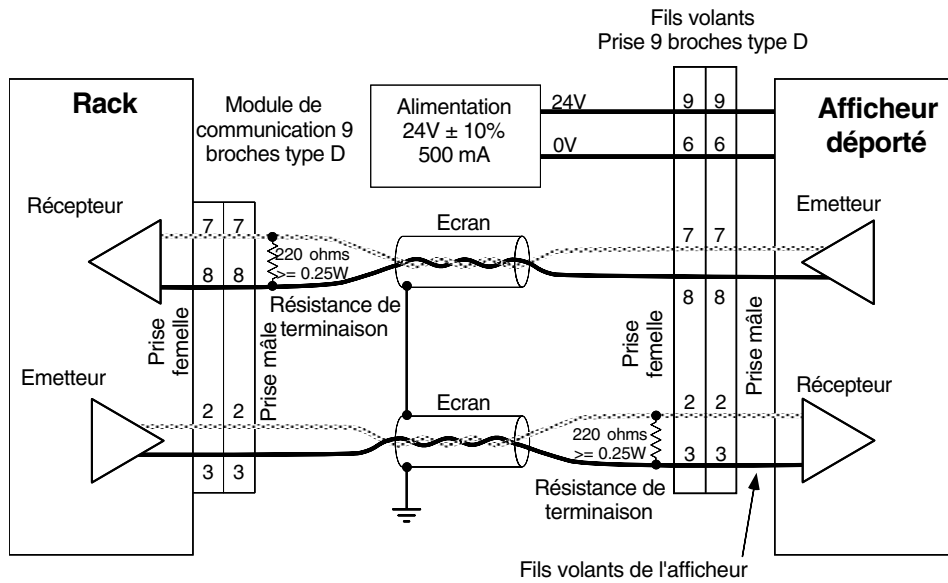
Fils volants
Prise 9 broches type D

Rack

Module de communication 9 broches type D

Alimentation
24V ± 10%
500 mA

24V

0V

9 9

6 6

Afficheur déporté

Récepteur

7 7

8 8

220 ohms
>= 0.25W

Résistance de terminaison

Ecran

Emetteur

7 7

8 8

Prise femelle

Prise mâle

Prise femelle

Prise mâle

Emetteur

2 2

3 3

Ecran

220 ohms
>= 0.25W

Résistance de terminaison

2 2

3 3

Récepteur

Fils volants de l'afficheur